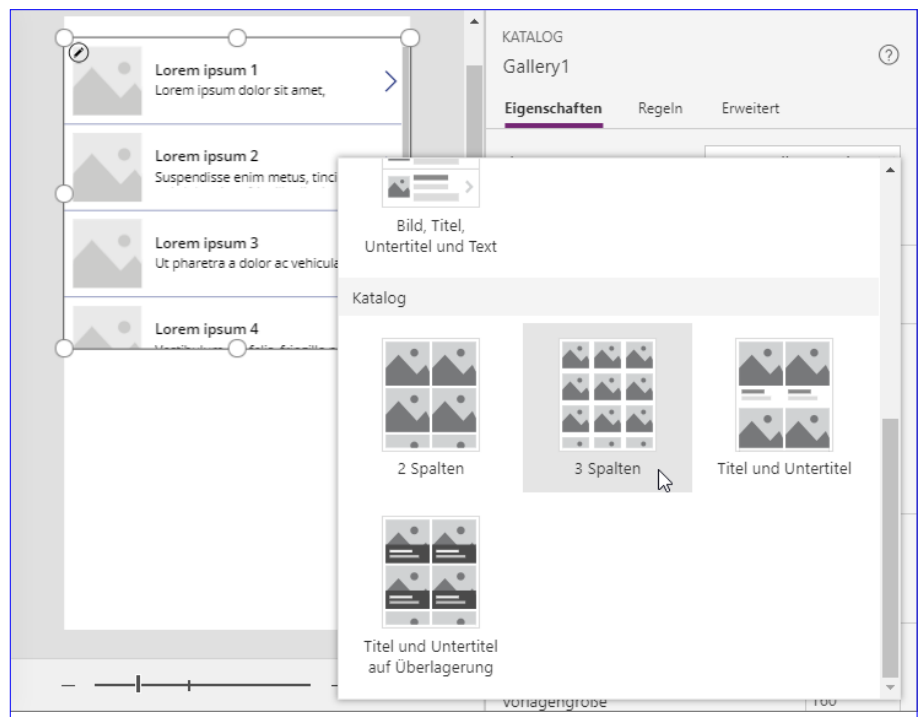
Lorem ipsum 1
Lorem ipsum dolor sit amet,

Lorem ipsum 2
Suspendisse enim metus, tinci

Lorem ipsum 3
Ut pharetra a dolor ac vehicula

Lorem ipsum 4

KATALOG
Gallery1

Eigenschaften Regeln Erweitert

Bild, Titel, Untertitel und Text

Katalog

2 Spalten

3 Spalten

Titel und Untertitel

Titel und Untertitel auf Überlagerung

Vorlagengröße 160